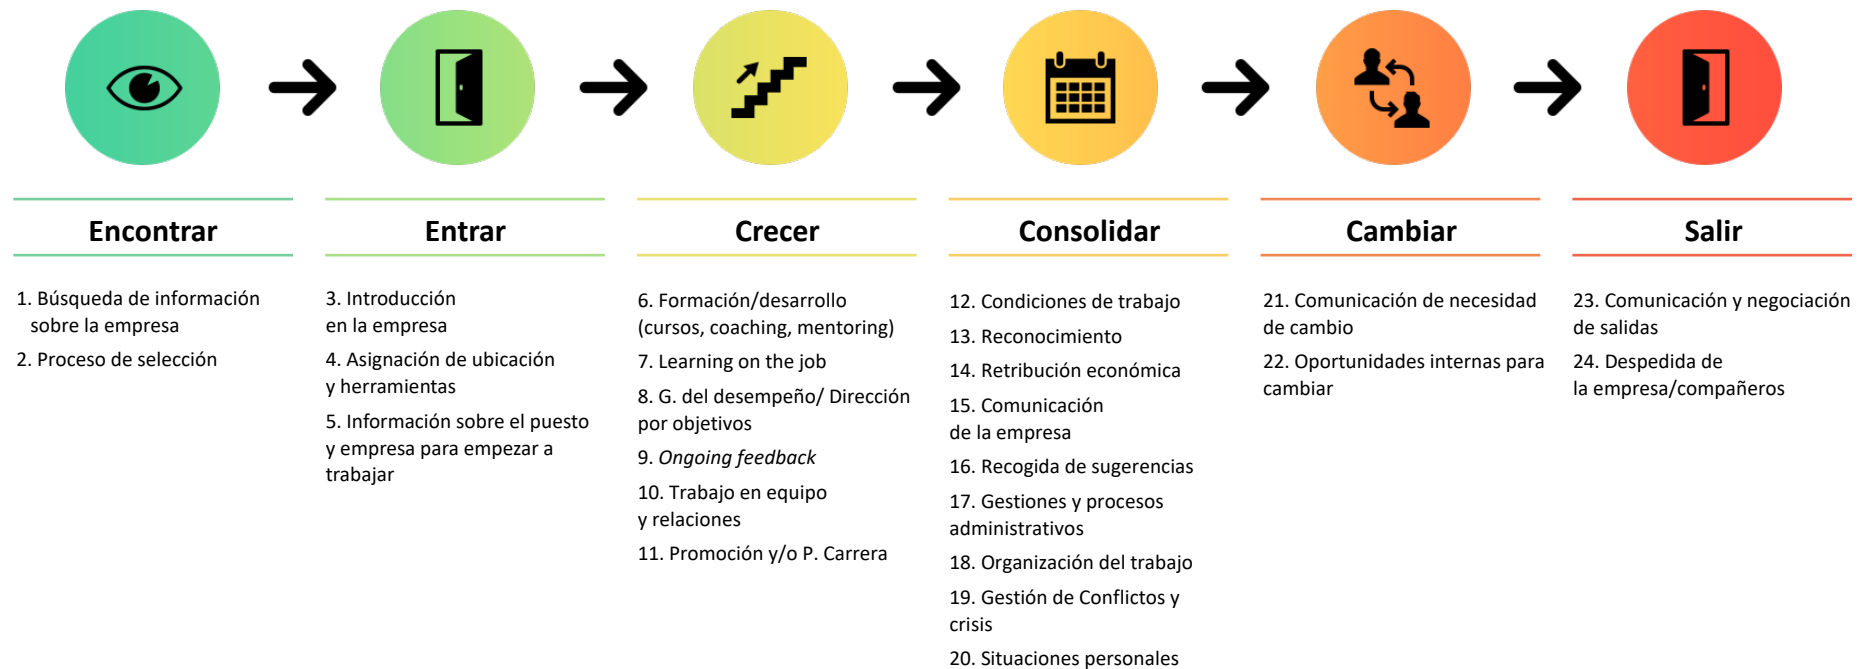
Encontrar

1. Búsqueda de información sobre la empresa

2. Proceso de selección

Entrar

3. Introducción en la empresa

4. Asignación de ubicación y herramientas

5. Información sobre el puesto y empresa para empezar a trabajar

Crecer

6. Formación/desarrollo (cursos, coaching, mentoring)

7. Learning on the job

8. G. del desempeño/ Dirección por objetivos

9. *Ongoing feedback*

10. Trabajo en equipo y relaciones

11. Promoción y/o P. Carrera

Consolidar

12. Condiciones de trabajo

13. Reconocimiento

14. Retribución económica

15. Comunicación de la empresa

16. Recogida de sugerencias

17. Gestiones y procesos administrativos

18. Organización del trabajo

19. Gestión de Conflictos y crisis

20. Situaciones personales

Cambiar

21. Comunicación de necesidad de cambio

22. Oportunidades internas para cambiar

Salir

23. Comunicación y negociación de salidas

24. Despedida de la empresa/compañeros